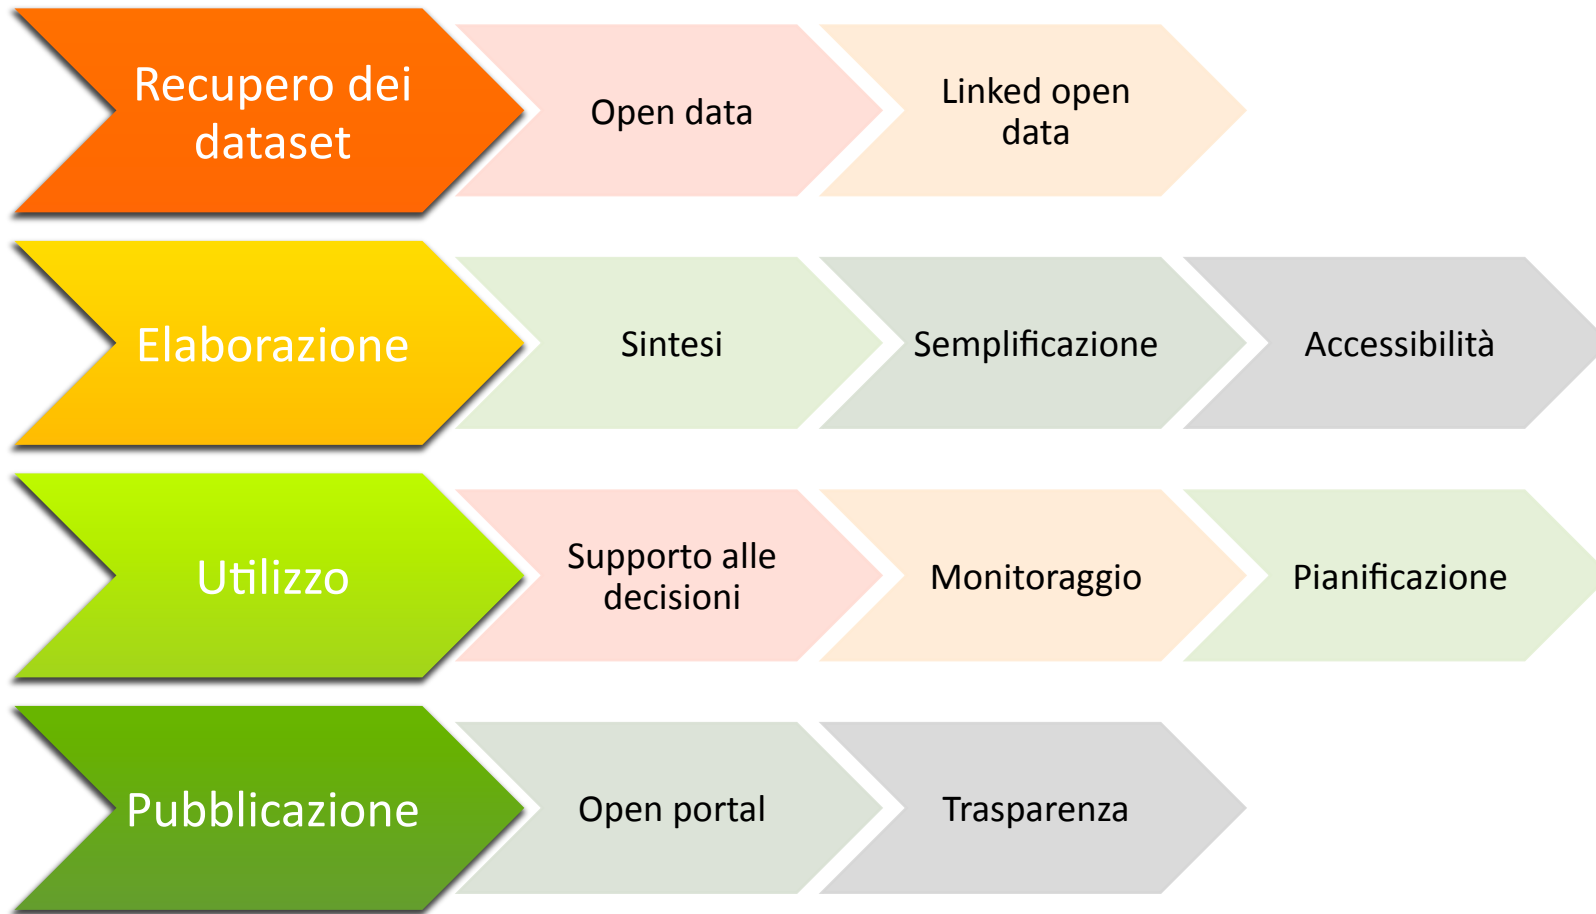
Recupero dei dataset

Open data

Linked open data

Elaborazione

Sintesi

Semplificazione

Accessibilità

Utilizzo

Supporto alle decisioni

Monitoraggio

Pianificazione

Pubblicazione

Open portal

Trasparenza